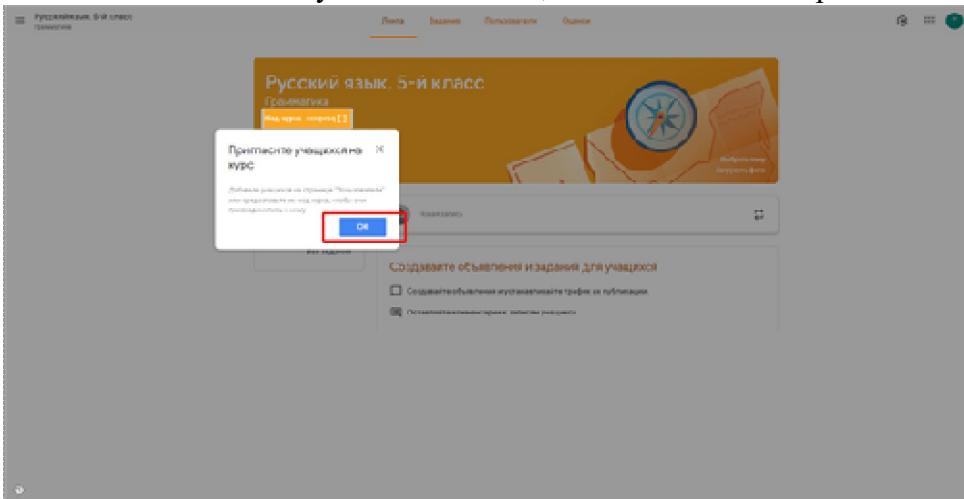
Русский язык. 5-й класс
Грамматика

Лента Задания Пользователи Оценки

Русский язык. 5-й класс
Грамматика
Код курса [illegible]

Пригласите учащихся на курс

Добавьте учащихся на странице "Пользователи" или предоставьте им код курса, чтобы они присоединились к нему.

ОК

Выбрать тему
Загрузить фото

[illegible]

Все задания

Создавайте объявления и задания для учащихся

Создавайте объявления и устанавливайте график их публикации

Оставляйте комментарии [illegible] учащихся